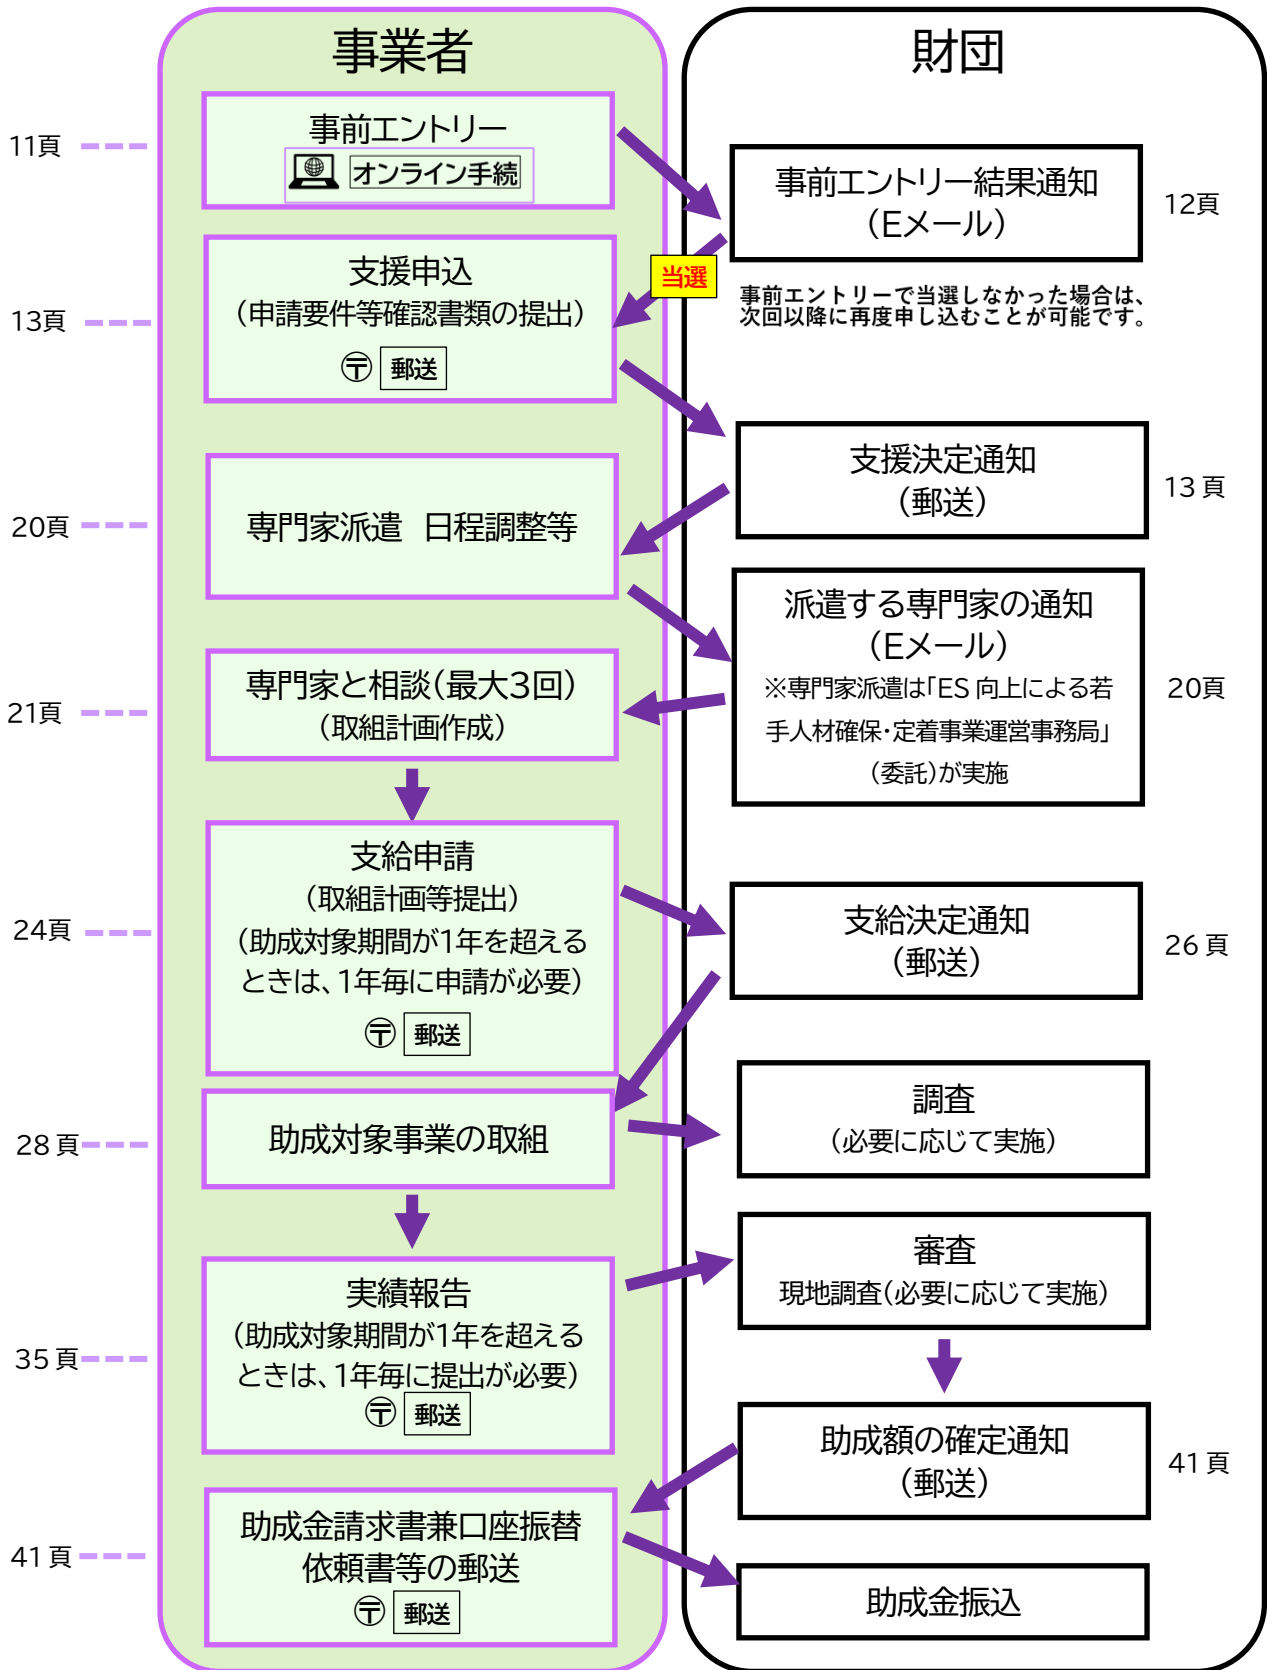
事業者

財団

11頁

事前エントリー
オンライン手続

事前エントリー結果通知
（Eメール）

12頁

当選

事前エントリーで当選しなかった場合は、次回以降に再度申し込むことが可能です。

13頁

支援申込
（申請要件等確認書類の提出）
〒 郵送

支援決定通知
（郵送）

13 頁

20頁

専門家派遣　日程調整等

派遣する専門家の通知
（Eメール）
※専門家派遣は「ES 向上による若手人材確保・定着事業運営事務局」（委託）が実施

20頁

21頁

専門家と相談（最大3回）
（取組計画作成）

24頁

支給申請
（取組計画等提出）
（助成対象期間が1年を超えるときは、1年毎に申請が必要）
〒 郵送

支給決定通知
（郵送）

26 頁

28 頁

助成対象事業の取組

調査
（必要に応じて実施）

審査
現地調査（必要に応じて実施）

35 頁

実績報告
（助成対象期間が1年を超えるときは、1年毎に提出が必要）
〒 郵送

助成額の確定通知
（郵送）

41 頁

41 頁

助成金請求書兼口座振替依頼書等の郵送
〒 郵送

助成金振込